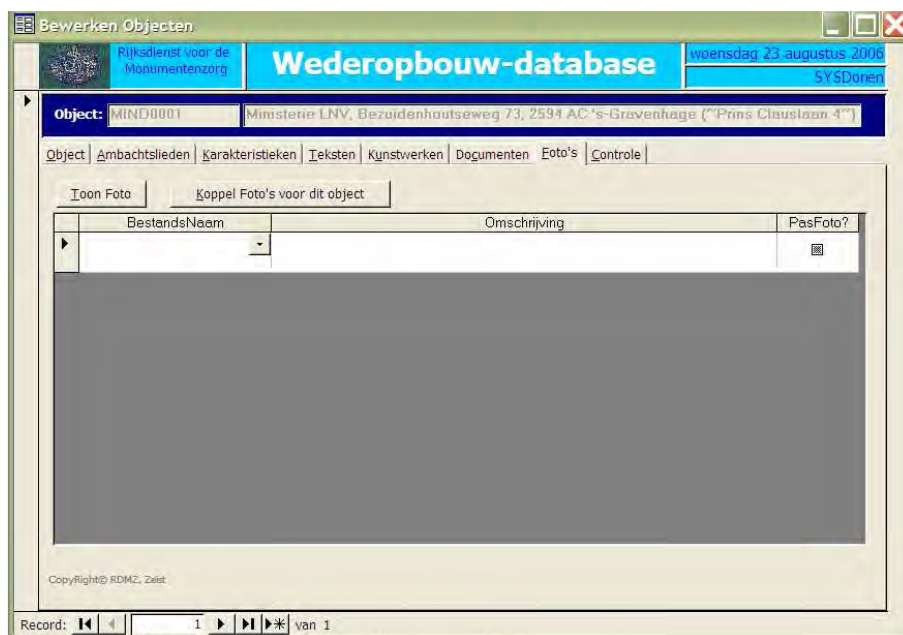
Bewerken Objecten

Rijksdienst voor de Monumentenzorg

Wederopbouw-database

woensdag 23 augustus 2006

SYSDoren

Object: MIND0001

Ministerie LNV, Bezuidenhoutseweg 73, 2594 AC 's-Gravenhage ("Prins Clauslaan 4")

Object | Ambachtslieden | Karakteristieken | Teksten | Kunstwerken | Documenten | Foto's | Controle

Toon Foto

Koppel Foto's voor dit object

| BestandsNaam | Omschrijving | PasFoto? |
|---|---|---|
| | | |

CopyRight© RDMZ, Zeist

Record: 1 van 1